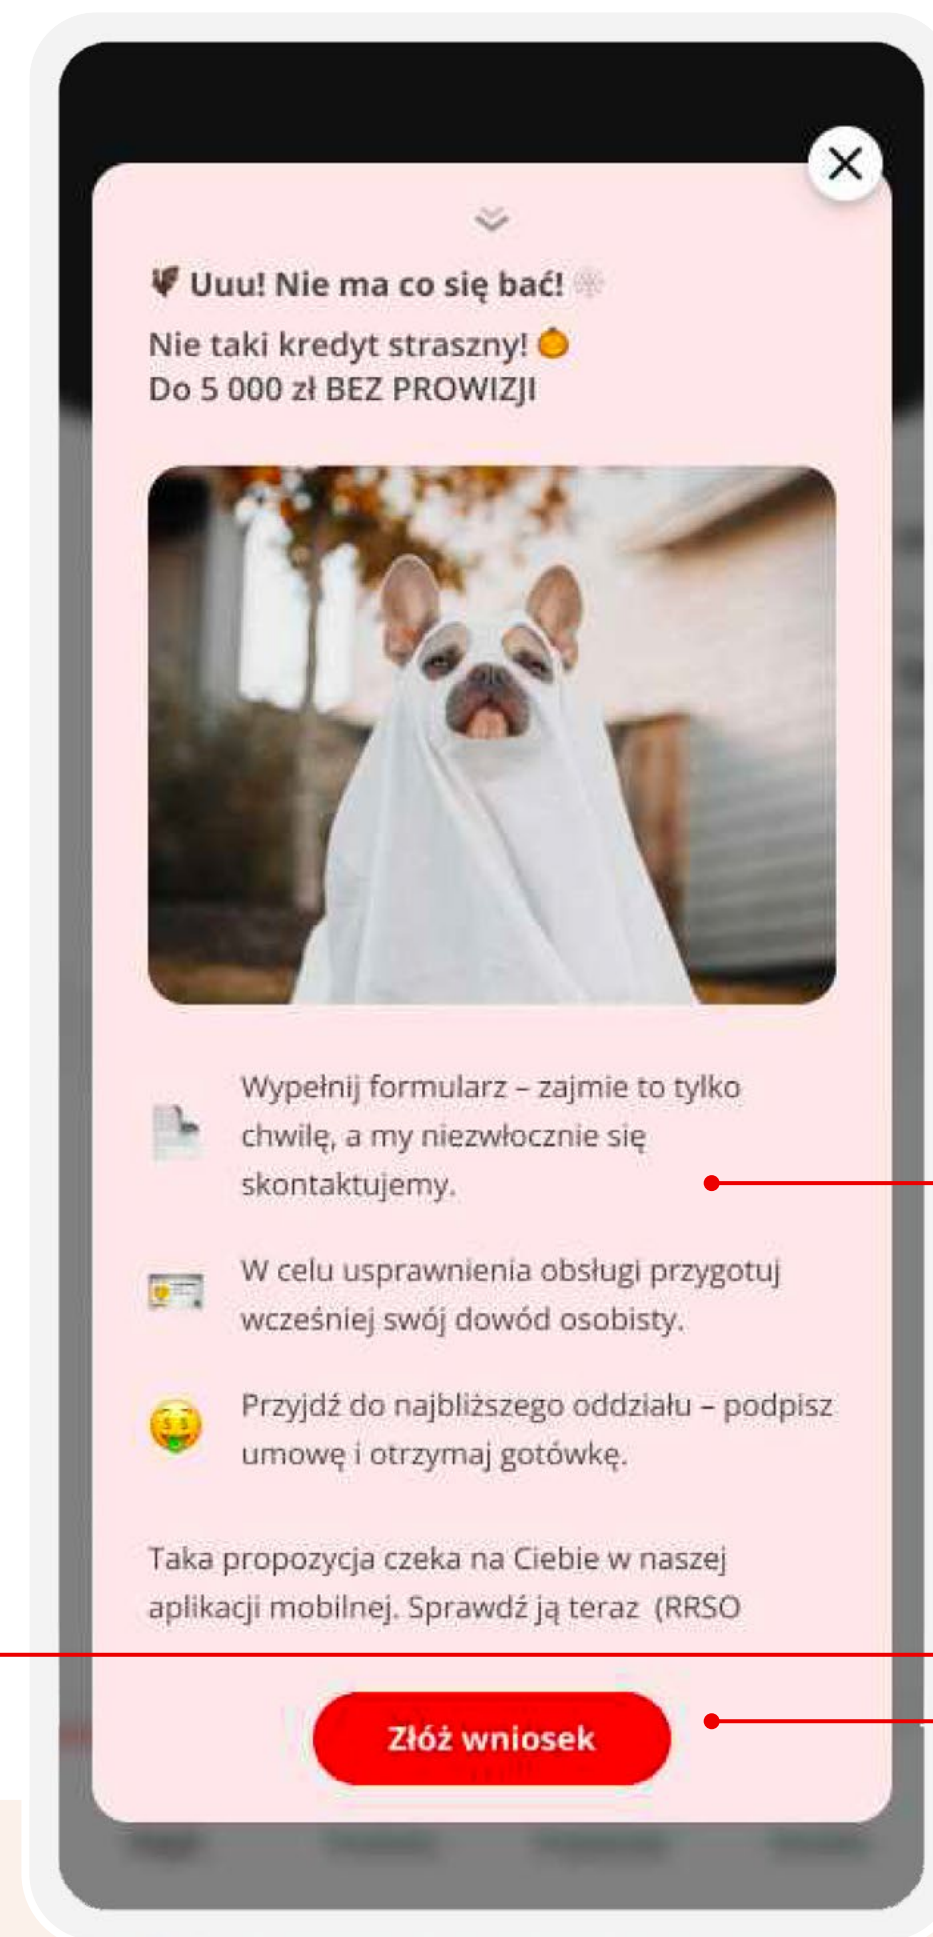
Uuu! Nie ma co się bać!
Nie taki kredyt straszny!
Do 5 000 zł BEZ PROWIZJI

Wypełnij formularz – zajmie to tylko chwilę, a my niezwłocznie się skontaktujemy.

W celu usprawnienia obsługi przygotuj wcześniej swój dowód osobisty.

Przyjdź do najbliższego oddziału – podpisz umowę i otrzymaj gotówkę.

Taka propozycja czeka na Ciebie w naszej aplikacji mobilnej. Sprawdź ją teraz (RRSO

Złóż wniosek